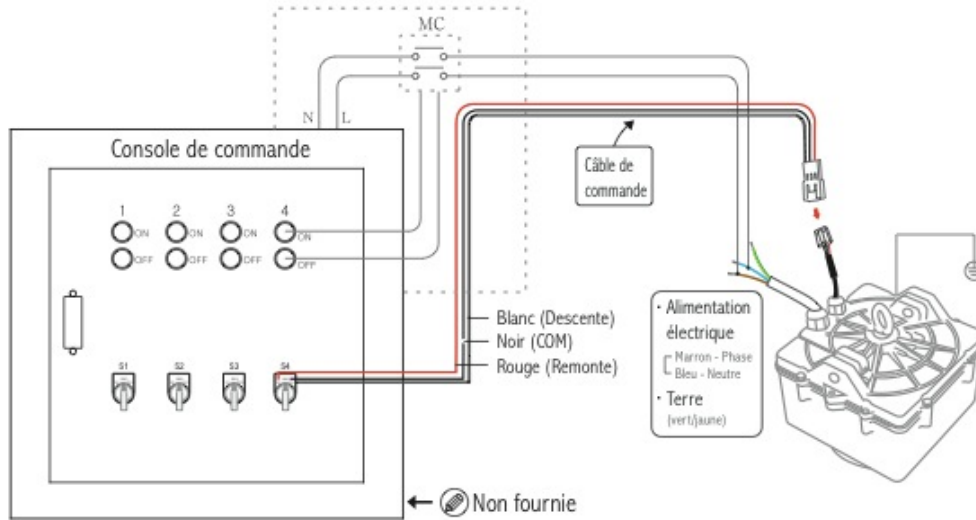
MC

N L

Console de commande

1 2 3 4

ON ON ON ON

OFF OFF OFF OFF

S1 S2 S3 S4

Câble de commande

Blanc (Descente)
Noir (COM)
Rouge (Remonte)

· Alimentation électrique
Marron - Phase
Bleu - Neutre
· Terre
(vert/jaune)

Non fournie